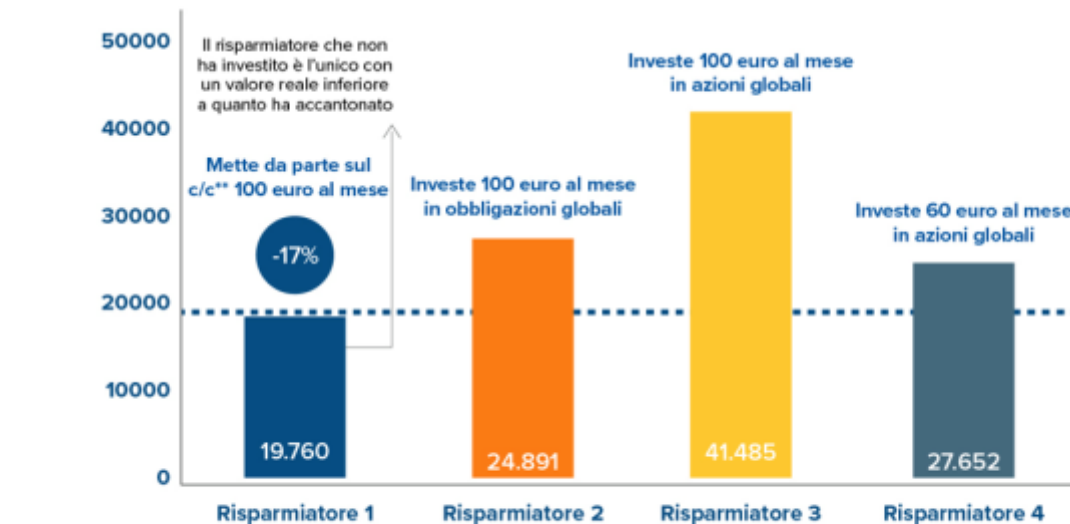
50000
40000
30000
20000
10000
0

Il risparmiatore che non ha investito è l'unico con un valore reale inferiore a quanto ha accantonato

Mette da parte sul c/c** 100 euro al mese

-17%

19.760

Risparmiatore 1

Investe 100 euro al mese in obbligazioni globali

24.891

Risparmiatore 2

Investe 100 euro al mese in azioni globali

41.485

Risparmiatore 3

Investe 60 euro al mese in azioni globali

27.652

Risparmiatore 4